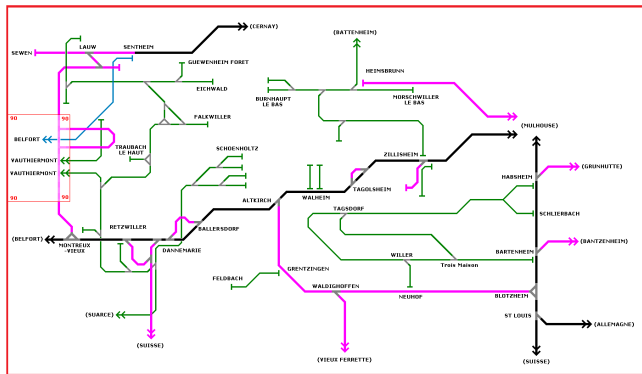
(CERNAY)
SEWEN
LAUW
SENTHEIM
GUEWENHEIM FORET
EICHWALD
(BATTENHEIM)
HEIMSBRUNN
BURNHAUPT LE BAS
MORSCHWILLER LE BAS
(MULHOUSE)
90
90
BELFORT
TRAUBACH LE HAUT
FALKWILLER
VAUTHIERMONT
VAUTHIERMONT
SCHOENHOLTZ
ZILLISHEIM
TAGOLSHEIM
HABSHEIM
(GRUNHUTTE)
SCHLIERBACH
90
90
ALTKIRCH
WALHEIM
TAGSDORF
(BELFORT)
MONTREUX -VIEUX
RETZWILLER
BALLERSDORF
DANNEMARIE
WILLER
Troix Maison
BARTENHEIM
(BANTZENHEIM)
FELDBACH
GRENTZINGEN
WALDIGHOFFEN
NEUHOF
BLOTZHEIM
(SUARCE)
ST LOUIS
(ALLEMAGNE)
(SUISSE)
(VIEUX FERRETTE)
(SUISSE)